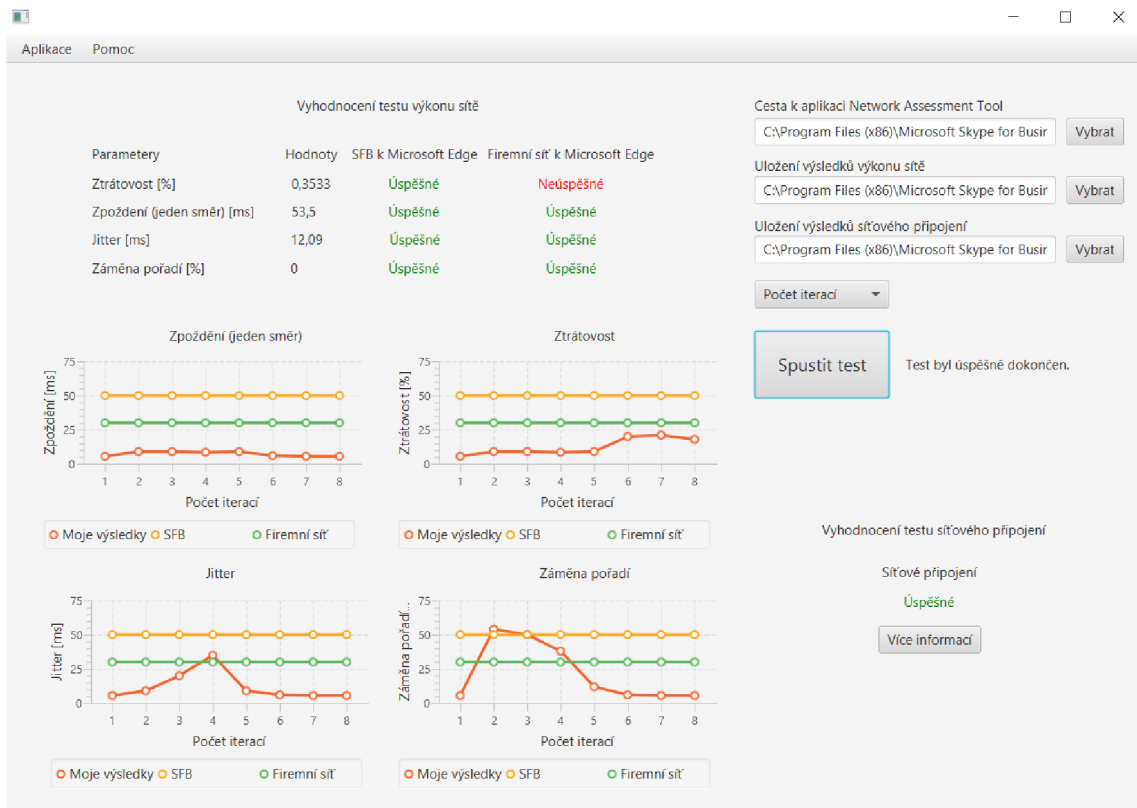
Aplikace Pomoc

Vyhodnocení testu výkonu sítě

| Parametery | Hodnoty | SFB k Microsoft Edge | Firemní síť k Microsoft Edge |
|---|---|---|---|
| Ztrátovost [%] | 0,3533 | Úspěšné | Neúspěšné |
| Zpoždění (jeden směr) [ms] | 53,5 | Úspěšné | Úspěšné |
| Jitter [ms] | 12,09 | Úspěšné | Úspěšné |
| Záměna pořadí [%] | 0 | Úspěšné | Úspěšné |

Cesta k aplikaci Network Assessment Tool
C:\Program Files (x86)\Microsoft Skype for Busir
Vybrat

Uložení výsledků výkonu sítě
C:\Program Files (x86)\Microsoft Skype for Busir
Vybrat

Uložení výsledků síťového připojení
C:\Program Files (x86)\Microsoft Skype for Busir
Vybrat

Počet iterací

Spustit test

Test byl úspěšně dokončen.

Zpoždění (jeden směr)
Zpoždění [ms]
75 50 25 0
1 2 3 4 5 6 7 8
Počet iterací
Moje výsledky SFB Firemní síť

Ztrátovost
Ztrátovost [%]
75 50 25 0
1 2 3 4 5 6 7 8
Počet iterací
Moje výsledky SFB Firemní síť

Vyhodnocení testu síťového připojení

Síťové připojení
Úspěšné
Více informací

Jitter
Jitter [ms]
75 50 25 0
1 2 3 4 5 6 7 8
Počet iterací
Moje výsledky SFB Firemní síť

Záměna pořadí
Záměna pořadí...
75 50 25 0
1 2 3 4 5 6 7 8
Počet iterací
Moje výsledky SFB Firemní síť